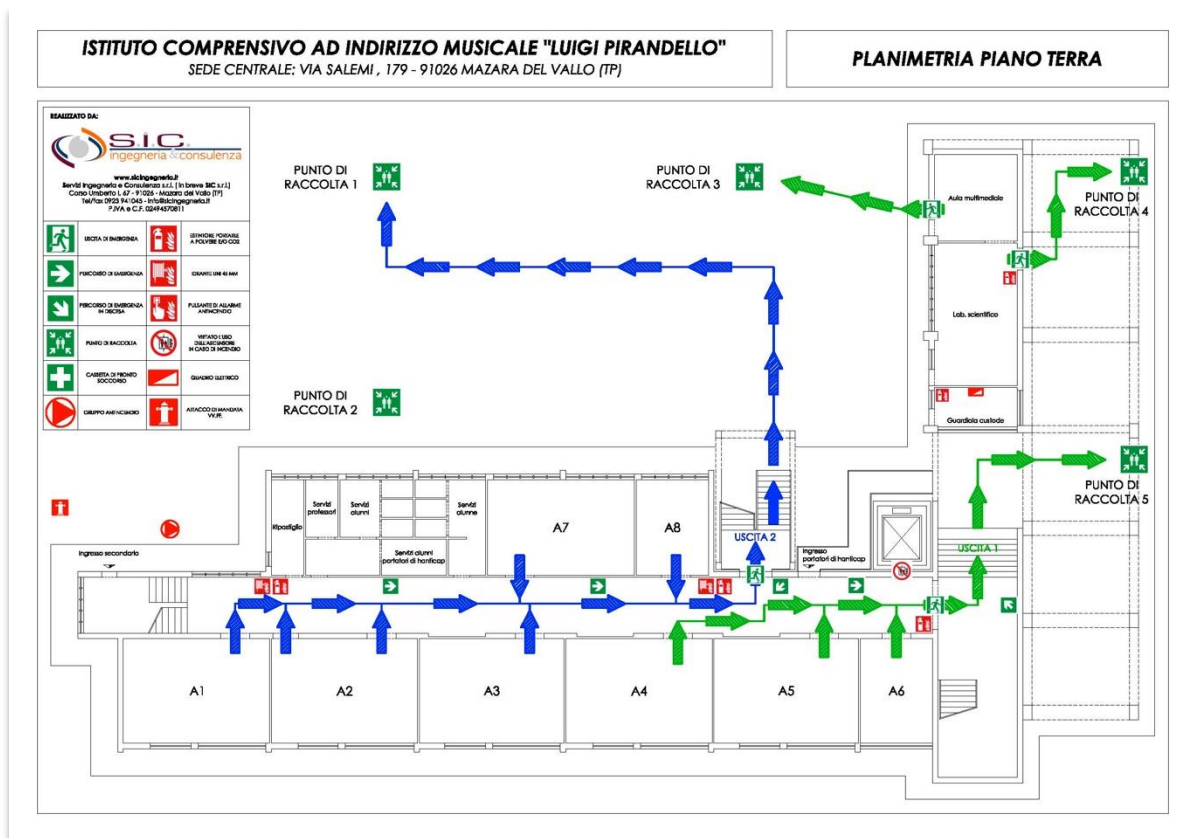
ISTITUTO COMPRENSIVO AD INDIRIZZO MUSICALE "LUIGI PIRANDELLO"
SEDE CENTRALE: VIA SALEMI , 179 - 91026 MAZARA DEL VALLO (TP)

PLANIMETRIA PIANO TERRA

REALIZZATO DA:
S.I.C. ingegneria & consulenza
www.sicingegneria.it
Servizi Ingegneria e Consulenza s.r.l. (in breve SIC s.r.l.)
Corso Umberto I, 67 - 91026 - Mazara del Vallo (TP)
Tel/fax 0923 941045 - info@sicingegneria.it
P.IVA e C.F. 02494570811

| | USCITA DI EMERGENZA | | ESTINTORE PORTATILE A POLVERE E/O CO2 |
|---|---|---|---|
| | PERCORSO DI EMERGENZA | | IDRANTE UNI 45 MM |
| | PERCORSO DI EMERGENZA IN DISCESA | | PULSANTE DI ALLARME ANTINCENDIO |
| | PUNTO DI RACCOLTA | | VIETATO L'USO DELL'ASCENSORE IN CASO DI INCENDIO |
| | CASSETTA DI PRONTO SOCCORSO | | QUADRO ELETTRICO |
| | GRUPPO ANTINCENDIO | | ATTACCO DI MANDATA VV.F. |

PUNTO DI RACCOLTA 1
PUNTO DI RACCOLTA 3
PUNTO DI RACCOLTA 4
PUNTO DI RACCOLTA 2
PUNTO DI RACCOLTA 5

Aula multimediale
Lab. scientifico
Guardiola custode

Ripostiglio
Servizi professori
Servizi alunni
Servizi alunne
Servizi alunni portatori di handicap
A7
A8
USCITA 2
Ingresso portatori di handicap
USCITA 1
Ingresso secondario

A1
A2
A3
A4
A5
A6